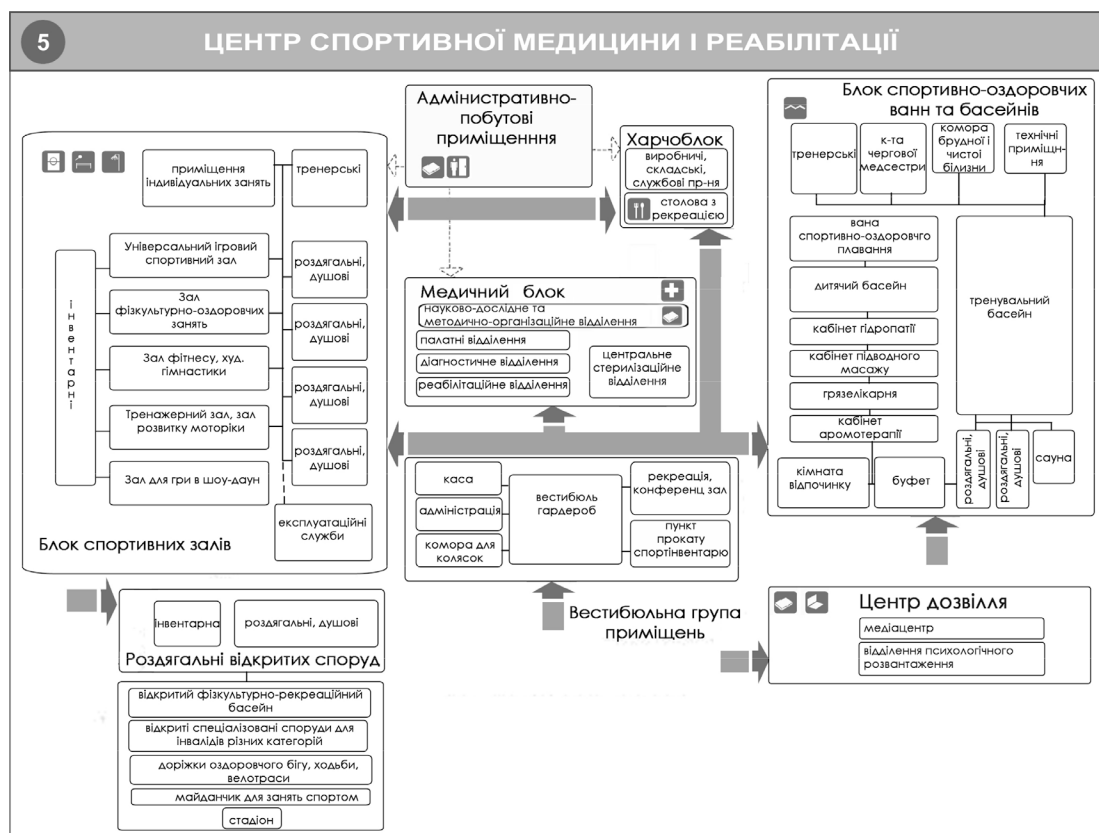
5

ЦЕНТР СПОРТИВНОЇ МЕДИЦИНИ І РЕАБІЛІТАЦІЇ

Адміністративно-побутові приміщення

Харчоблок
виробничі, складські, службові пр-ня
столова з рекреацією

Блок спортивно-оздоровчих ванн та басейнів
тренерські
к-та чергової медсестри
комора брудної і чистої білизни
технічні приміщення
вана спортивно-оздоровчого плавання
дитячий басейн
кабінет гідропатії
кабінет підводного масажу
грязелікарня
кабінет аромотерапії
тренувальний басейн
роздягальні, душові
роздягальні, душові
сауна
кімната відпочинку
буфет

приміщення індивідуальних занять
тренерські
інвентарні
Універсальний ігровий спортивний зал
роздягальні, душові
Зал фізкультурно-оздоровчих занять
роздягальні, душові
Зал фітнесу, худ. гімнастики
роздягальні, душові
Тренажерний зал, зал розвитку моторики
роздягальні, душові
Зал для гри в шоу-даун
експлуатаційні служби
Блок спортивних залів

Медичний блок
науково-дослідне та методично-організаційне відділення
палатні відділення
діагностичне відділення
реабілітаційне відділення
центральне стерилізаційне відділення

каса
адміністрація
комора для колясок
вестибюль гардероб
рекреація, конференц зал
пункт прокату спортінвентарю

Вестибюльна група приміщень

Центр дозвілля
медіацентр
відділення психологічного розвантаження

інвентарна
роздягальні, душові
Роздягальні відкритих споруд
відкритий фізкультурно-рекреаційний басейн
відкриті спеціалізовані споруди для інвалідів різних категорій
доріжки оздоровчого бігу, ходьби, велотраси
майданчик для занять спортом
стадіон